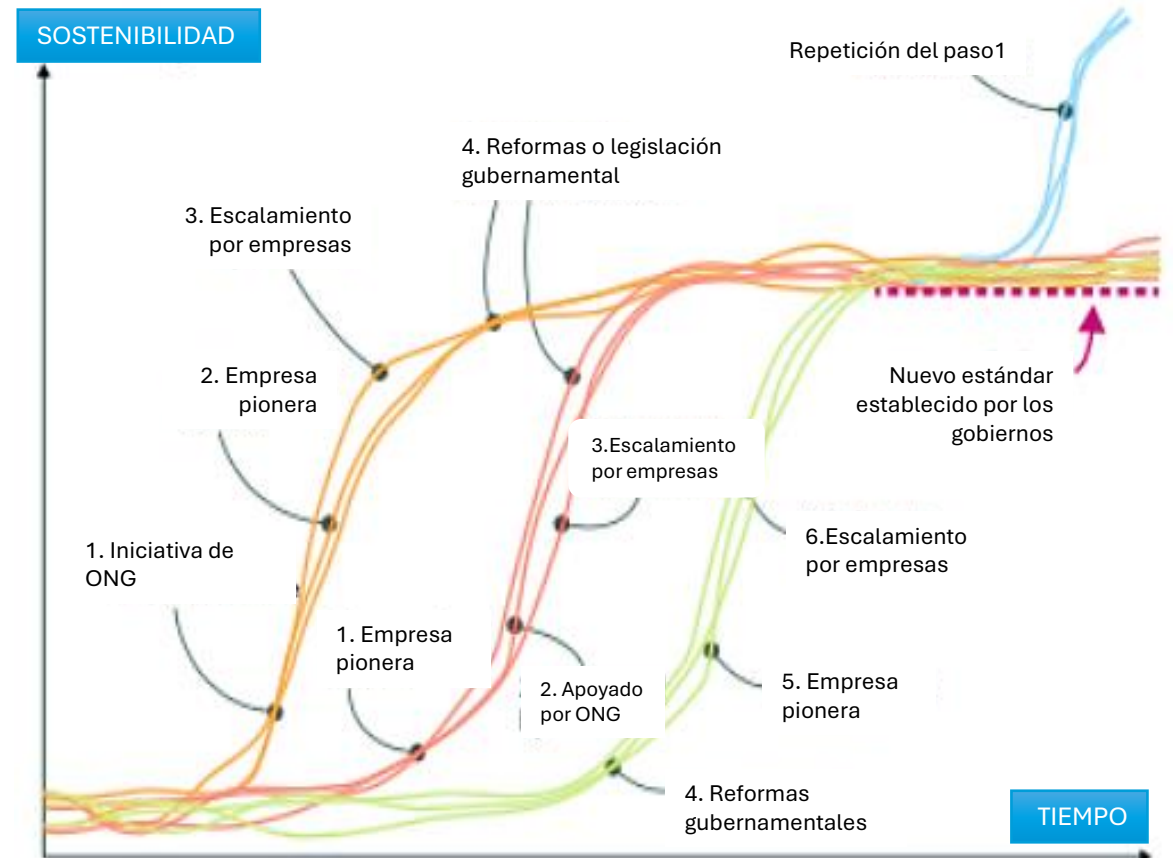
SOSTENIBILIDAD

Repetición del paso1

4. Reformas o legislación gubernamental

3. Escalamiento por empresas

2. Empresa pionera

Nuevo estándar establecido por los gobiernos

3.Escalamiento por empresas

6.Escalamiento por empresas

1. Iniciativa de ONG

1. Empresa pionera

2. Apoyado por ONG

5. Empresa pionera

4. Reformas gubernamentales

TIEMPO